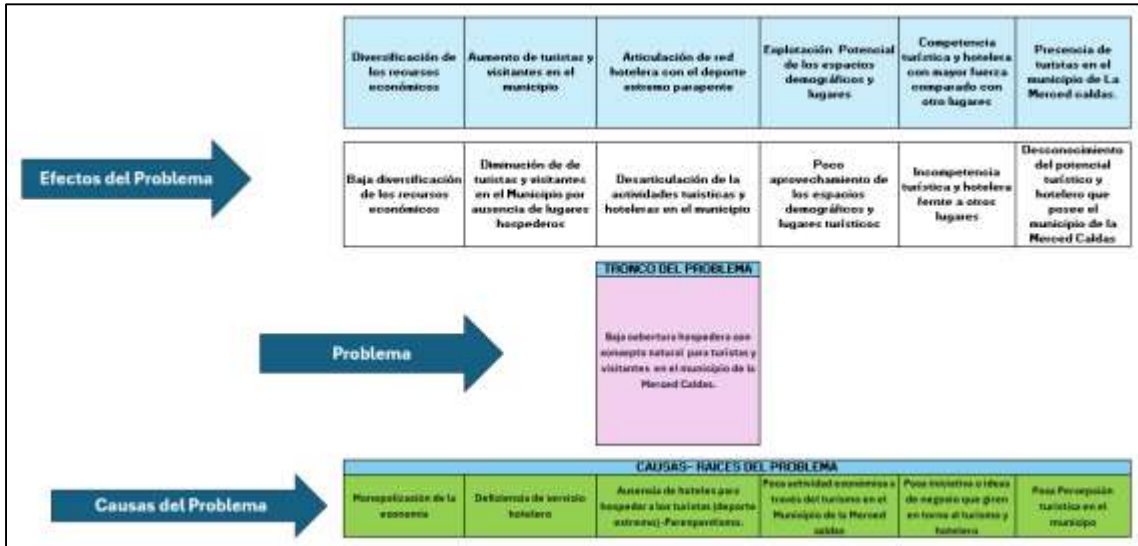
| Diversificación de los recursos económicos | Aumento de turistas y visitantes en el municipio | Articulación de red hotelera con el deporte extremo parapente | Explotación Potencial de los espacios demográficos y lugares | Competencia turística y hotelera con mayor fuerza comparado con otro lugares | Presencia de turistas en el municipio de La Merced caldas. |
|---|---|---|---|---|---|

Efectos del Problema

| Baja diversificación de los recursos económicos | Disminución de de turistas y visitantes en el Municipio por ausencia de lugares hospederos | Desarticulación de la actividades turísticas y hoteleras en el municipio | Poco aprovechamiento de los espacios demográficos y lugares turísticos | Incompetencia turística y hotelera frente a otros lugares | Desconocimiento del potencial turístico y hotelero que posee el municipio de la Merced Caldas |
|---|---|---|---|---|---|

TRONCO DEL PROBLEMA

Problema

Baja cobertura hospedera con concepto natural para turistas y visitantes en el municipio de la Merced Caldas.

CAUSAS- RAICES DEL PROBLEMA

Causas del Problema

| Monopolización de la economía | Deficiencia de servicio hotelero | Ausencia de hoteles para hospedar a los turistas (deporte extremo)-Parapentistas. | Poca actividad económica a través del turismo en el Municipio de la Merced caldas | Poca iniciativa o ideas de negocio que giren en torno al turismo y hotelera | Poca Percepción turística en el municipio |
|---|---|---|---|---|---|